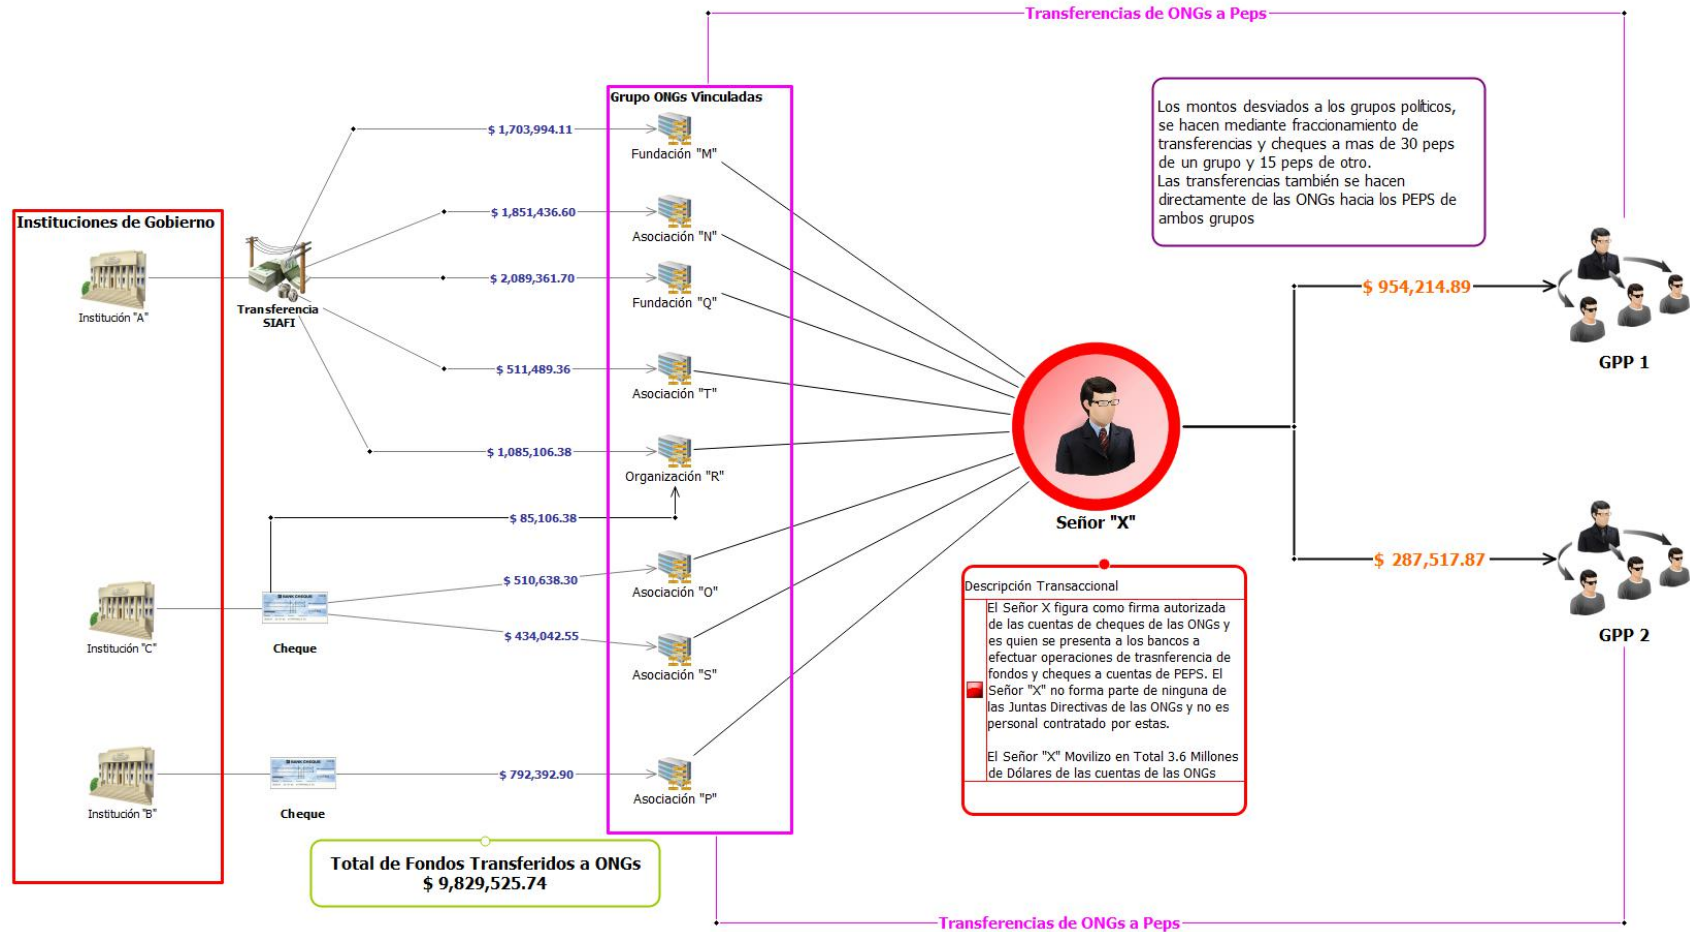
Transferencias de ONGs a Peps

Grupo ONGs Vinculadas

Los montos desviados a los grupos politicos, se hacen mediante fraccionamiento de transferencias y cheques a mas de 30 peps de un grupo y 15 peps de otro.
Las transferencias también se hacen directamente de las ONGs hacia los PEPS de ambos grupos

Instituciones de Gobierno

Institución "A"

Transferencia SIAFI

$ 1,703,994.11
Fundación "M"

$ 1,851,436.60
Asociación "N"

$ 2,089,361.70
Fundación "Q"

$ 511,489.36
Asociación "T"

$ 1,085,106.38
Organización "R"

$ 85,106.38

$ 954,214.89

GPP 1

Señor "X"

$ 287,517.87

GPP 2

Institución "C"

Cheque

$ 510,638.30
Asociación "O"

$ 434,042.55
Asociación "S"

Descripción Transaccional

El Señor X figura como firma autorizada de las cuentas de cheques de las ONGs y es quien se presenta a los bancos a efectuar operaciones de trasnferencia de fondos y cheques a cuentas de PEPS. El Señor "X" no forma parte de ninguna de las Juntas Directivas de las ONGs y no es personal contratado por estas.

El Señor "X" Movilizo en Total 3.6 Millones de Dólares de las cuentas de las ONGs

Institución "B"

Cheque

$ 792,392.90
Asociación "P"

Total de Fondos Transferidos a ONGs
$ 9,829,525.74

Transferencias de ONGs a Peps